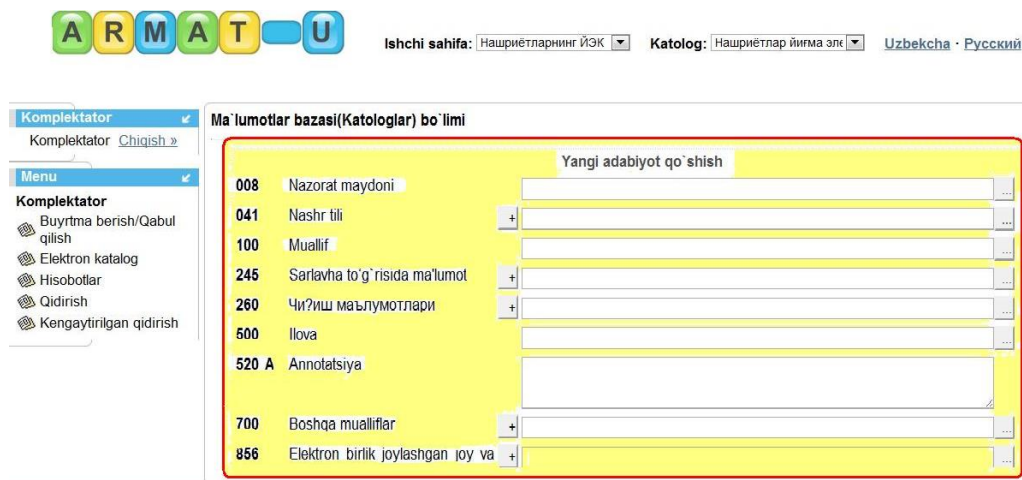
ARMAT U

Ishchi sahifa: Нашриётларнинг ЙЭК Katolog: Нашриётлар йиғма эле Uzbekcha · Русский

Komplektator
Komplektator Chiqish »

Menu
Komplektator
Buyrtma berish/Qabul qilish
Elektron katalog
Hisobotlar
Qidirish
Kengaytirilgan qidirish

Ma`lumotlar bazasi(Katologlar) bo`limi

Yangi adabiyot qo`shish

| | | |
|---|---|---|
| 008 | Nazorat maydoni | ... |
| 041 | Nashr tili | + ... |
| 100 | Muallif | ... |
| 245 | Sarlavha to`g`risida ma'lumot | + ... |
| 260 | Чи?иш маълумотлари | + ... |
| 500 | Ilova | ... |
| 520 A | Annotatsiya | |
| 700 | Boshqa mualliflar | + ... |
| 856 | Elektron birlik joylashgan joy va | + ... |